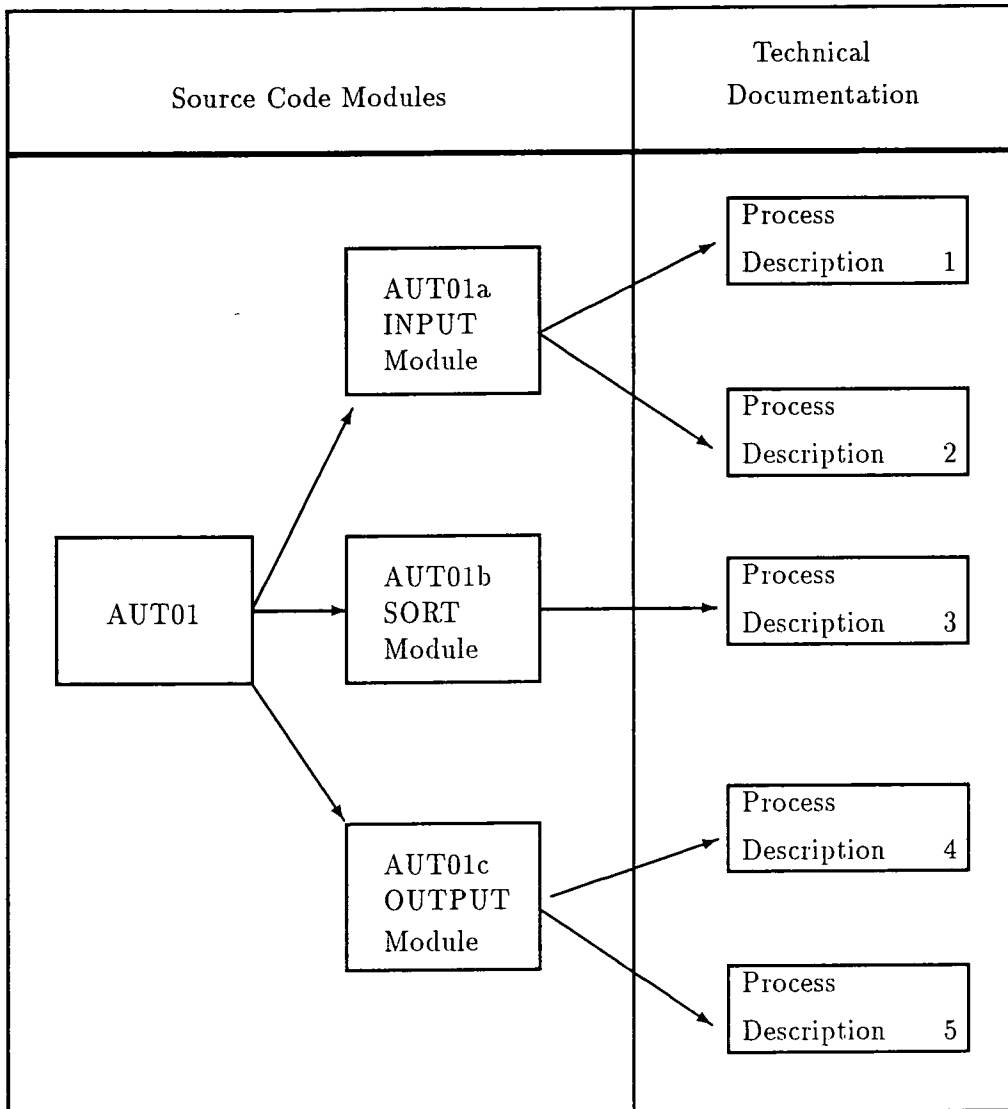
Source Code Modules

Technical Documentation

AUT01

AUT01a INPUT Module

AUT01b SORT Module

AUT01c OUTPUT Module

Process Description 1

Process Description 2

Process Description 3

Process Description 4

Process Description 5